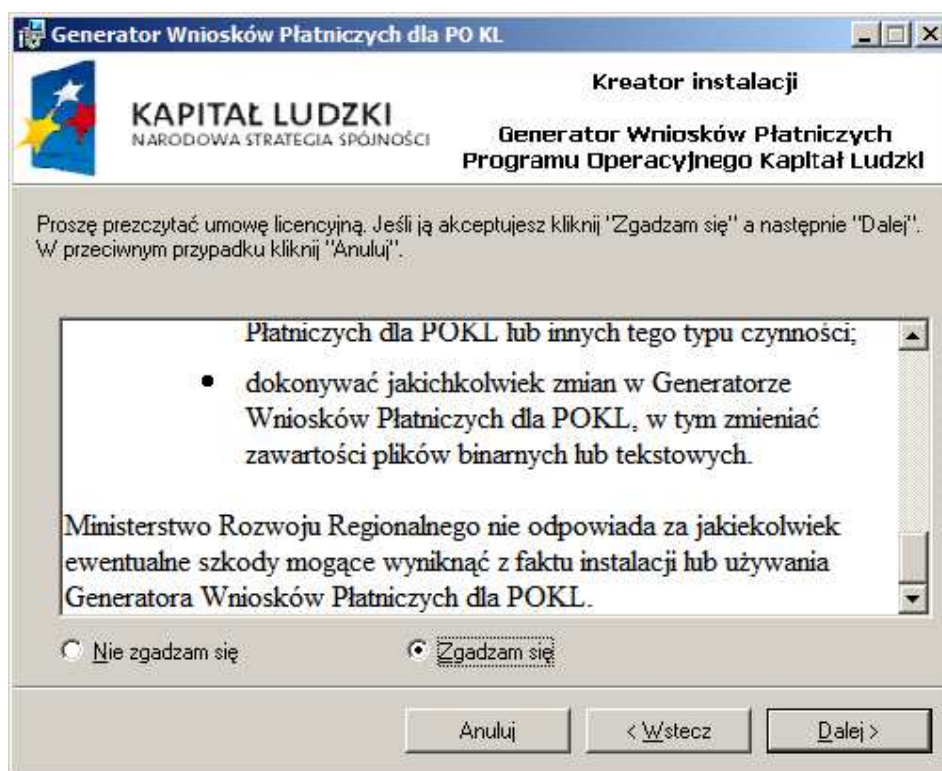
Generator Wniosków Płatniczych dla PO KL

KAPITAŁ LUDZKI
NARODOWA STRATEGIA SPÓJNOŚCI

Kreator instalacji

Generator Wniosków Płatniczych Programu Operacyjnego Kapitał Ludzki

Proszę przeczytać umowę licencyjną. Jeśli ją akceptujesz kliknij "Zgadzam się" a następnie "Dalej". W przeciwnym przypadku kliknij "Anuluj".

Płatniczych dla POKL lub innych tego typu czynności;

• dokonywać jakichkolwiek zmian w Generatorze Wniosków Płatniczych dla POKL, w tym zmieniać zawartości plików binarnych lub tekstowych.

Ministerstwo Rozwoju Regionalnego nie odpowiada za jakiekolwiek ewentualne szkody mogące wyniknąć z faktu instalacji lub używania Generatora Wniosków Płatniczych dla POKL.

Nie zgadzam się

Zgadzam się

Anuluj

< Wstecz

Dalej >